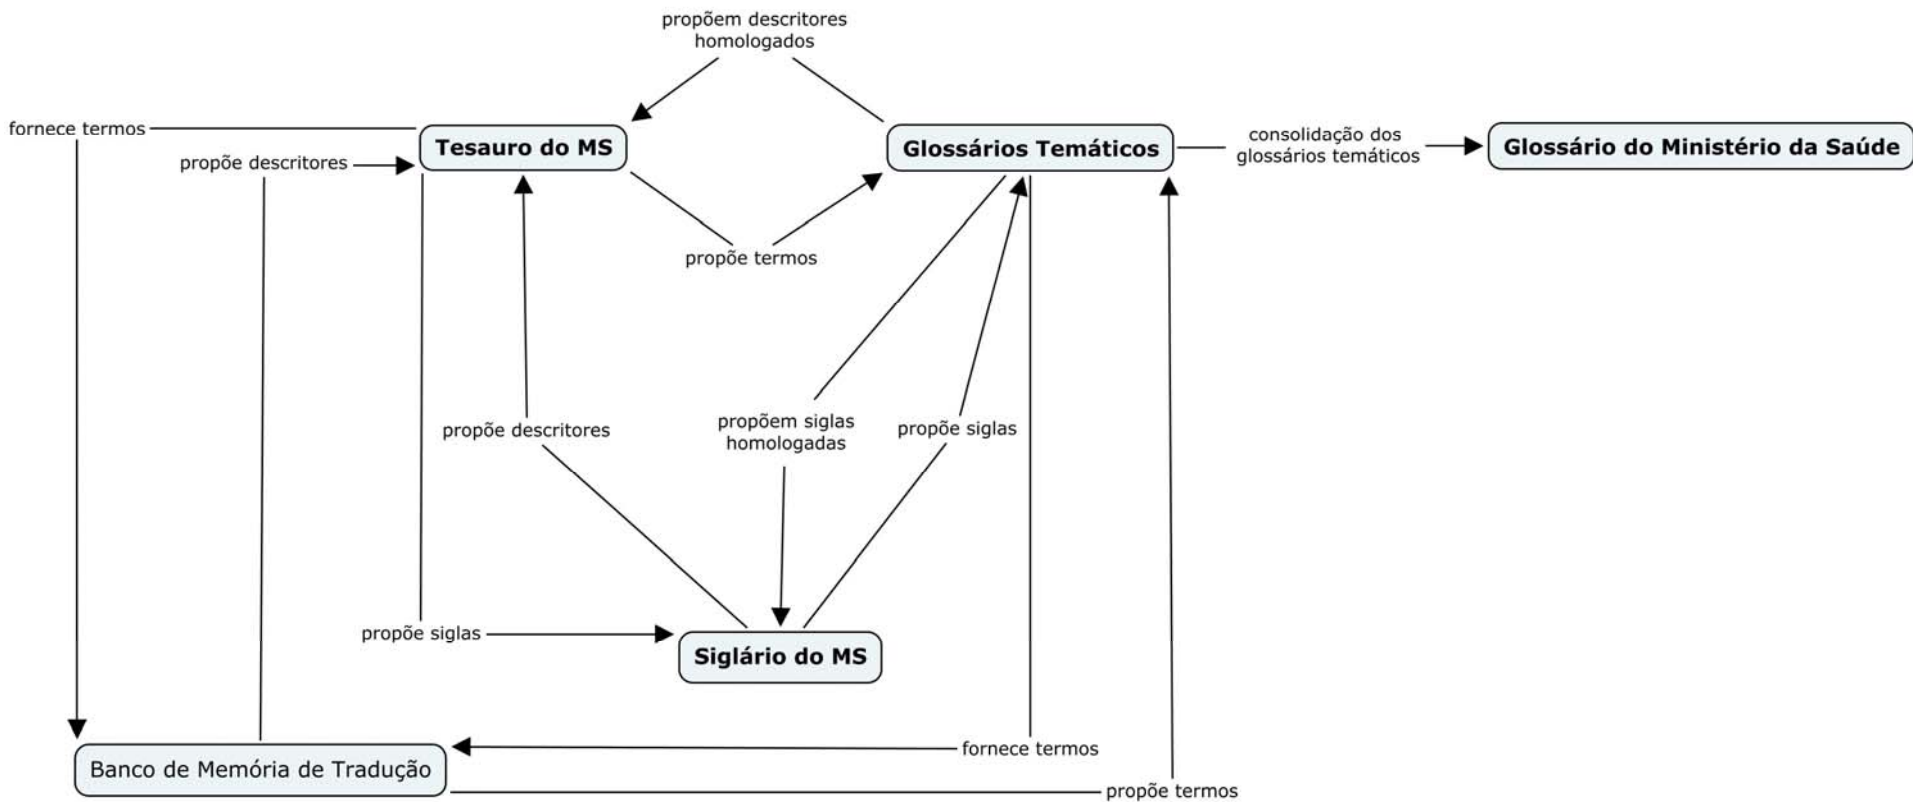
propõem descritores homologados

fornece termos

Tesauro do MS

Glossários Temáticos

consolidação dos glossários temáticos

Glossário do Ministério da Saúde

propõe descritores

propõe termos

propõe descritores

propõem siglas homologadas

propõe siglas

propõe siglas

Siglário do MS

fornece termos

Banco de Memória de Tradução

propõe termos